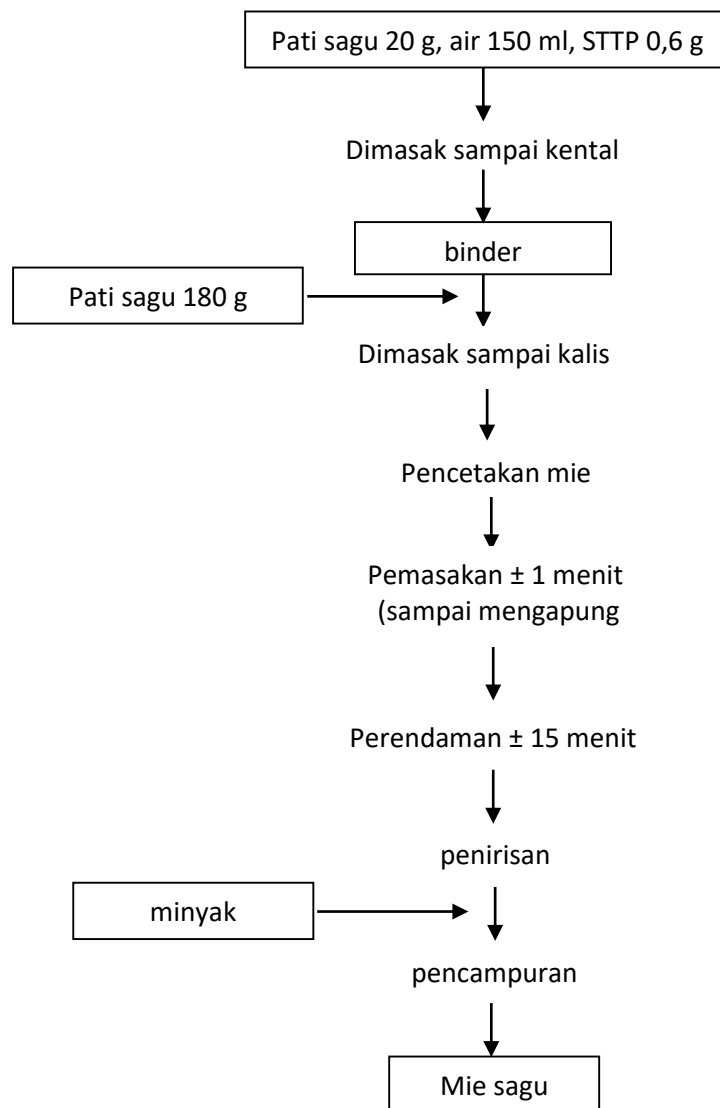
Pati sagu 20 g, air 150 ml, STTP 0,6 g

Dimasak sampai kental

binder

Pati sagu 180 g

Dimasak sampai kalis

Pencetakan mie

Pemasakan ± 1 menit (sampai mengapung

Perendaman ± 15 menit

penirisan

minyak

pencampuran

Mie sagu